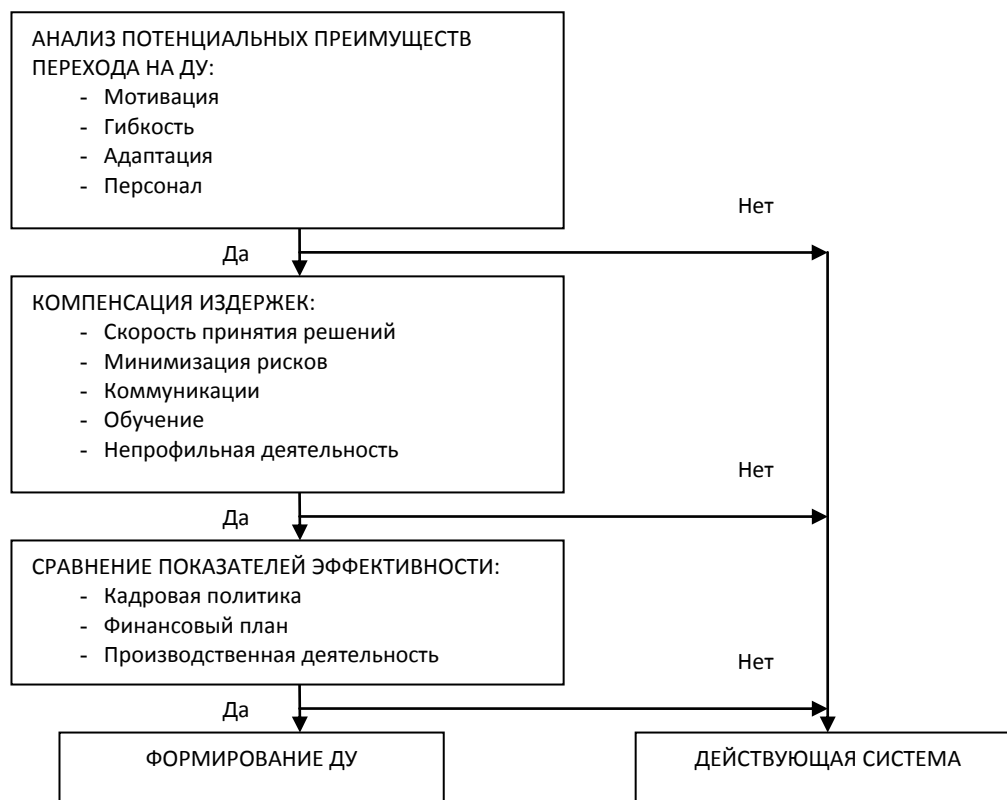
АНАЛИЗ ПОТЕНЦИАЛЬНЫХ ПРЕИМУЩЕСТВ ПЕРЕХОДА НА ДУ:
- Мотивация
- Гибкость
- Адаптация
- Персонал

Нет

Да

КОМПЕНСАЦИЯ ИЗДЕРЖЕК:
- Скорость принятия решений
- Минимизация рисков
- Коммуникации
- Обучение
- Непрофильная деятельность

Нет

Да

СРАВНЕНИЕ ПОКАЗАТЕЛЕЙ ЭФФЕКТИВНОСТИ:
- Кадровая политика
- Финансовый план
- Производственная деятельность

Нет

Да

ФОРМИРОВАНИЕ ДУ

ДЕЙСТВУЮЩАЯ СИСТЕМА